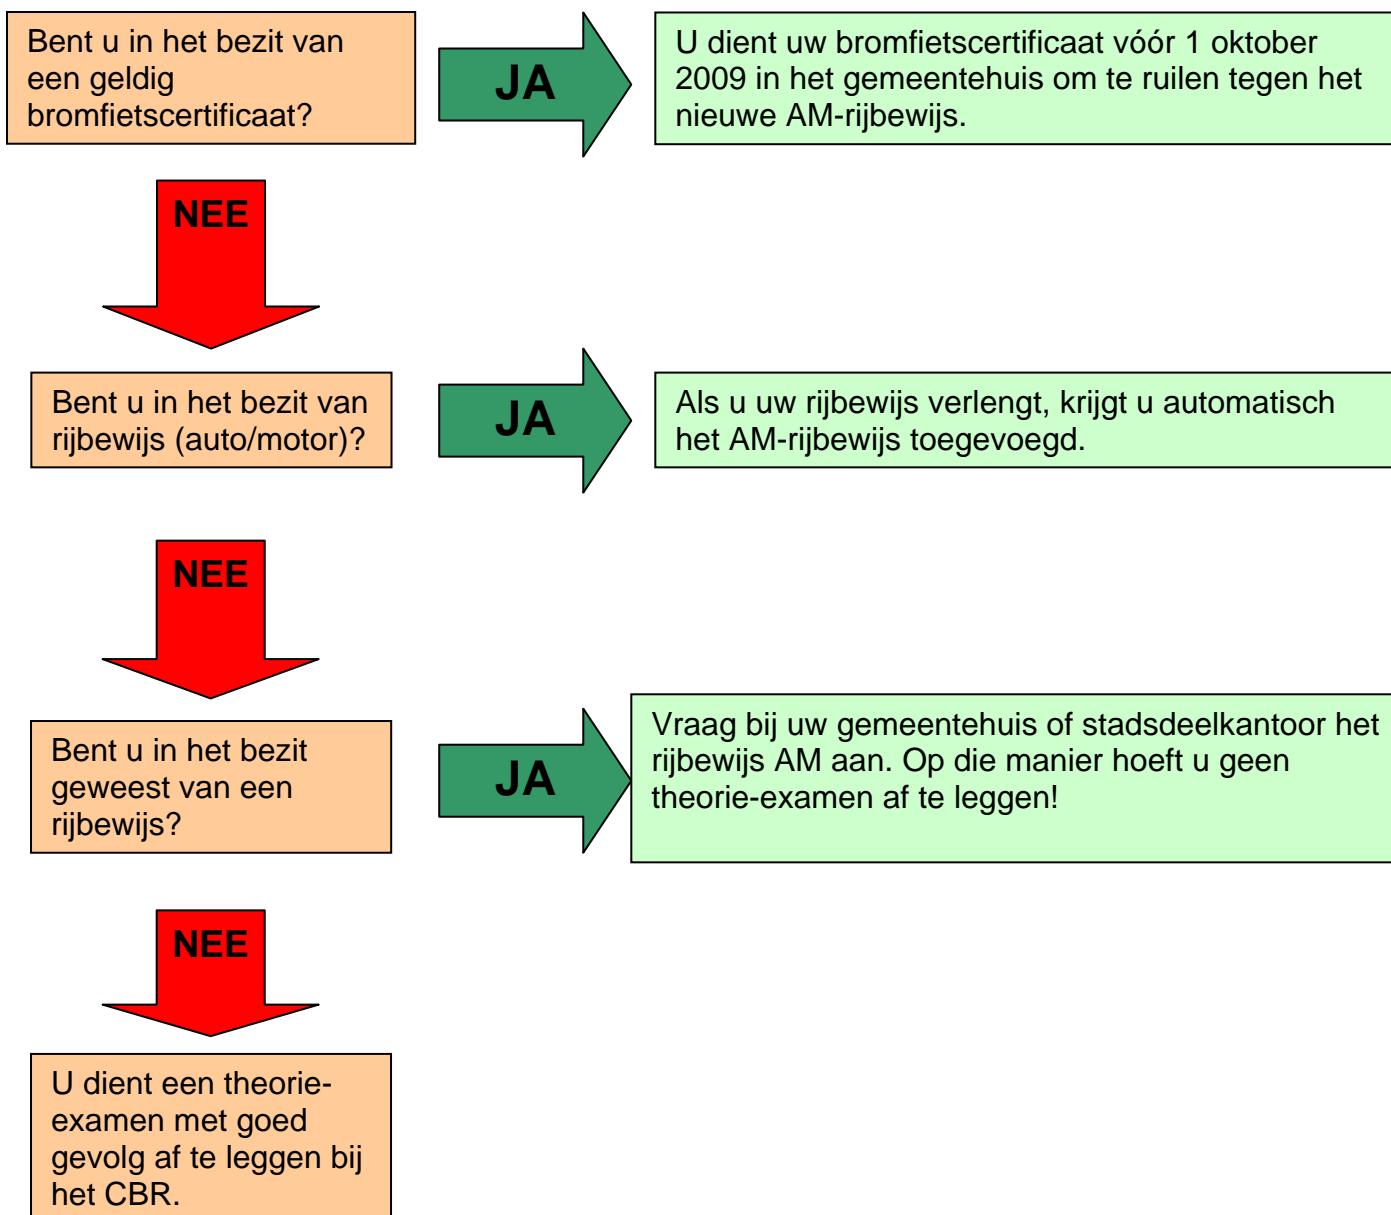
Bent u in het bezit van een geldig bromfietscertificaat?

JA

U dient uw bromfietscertificaat vóór 1 oktober 2009 in het gemeentehuis om te ruilen tegen het nieuwe AM-rijbewijs.

NEE

Bent u in het bezit van rijbewijs (auto/motor)?

JA

Als u uw rijbewijs verlengt, krijgt u automatisch het AM-rijbewijs toegevoegd.

NEE

Bent u in het bezit geweest van een rijbewijs?

JA

Vraag bij uw gemeentehuis of stadsdeelkantoor het rijbewijs AM aan. Op die manier hoeft u geen theorie-examen af te leggen!

NEE

U dient een theorie-examen met goed gevolg af te leggen bij het CBR.